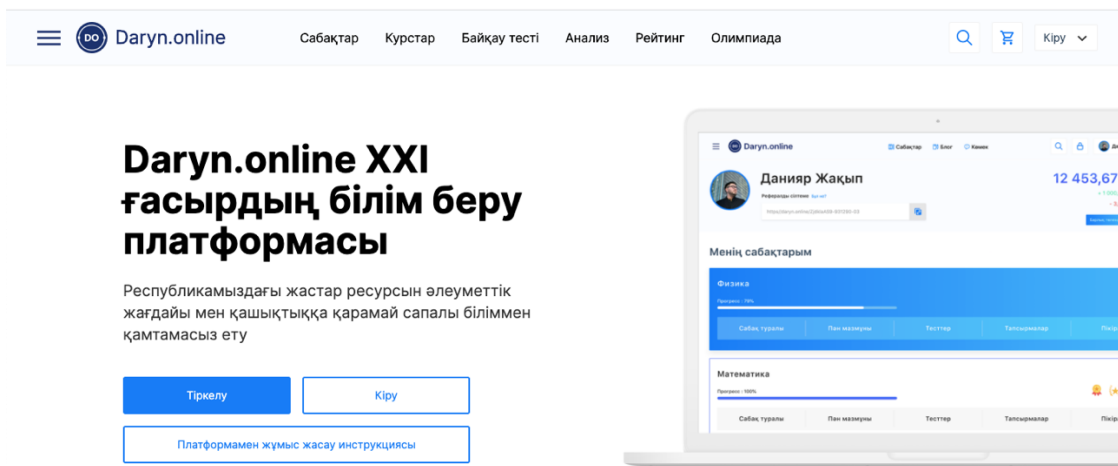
DO Daryn.online

Сабақтар Курстар Байқау тесті Анализ Рейтинг Олимпиада

Кіру

Daryn.online XXI ғасырдың білім беру платформасы

Республикамыздағы жастар ресурсын әлеуметтік жағдайы мен қашықтыққа қарамай сапалы біліммен қамтамасыз ету

Тіркелу

Кіру

Платформамен жұмыс жасау инструкциясы

Daryn.online

Сабақтар Блог Көмек

Данияр Жақып

12 453,67

Рефералды сілтеме

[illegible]

Менің сабақтарым

Физика

Прогресс - 78%

Сабақ туралы Пән мазмұны Тесттер Тапсырмалар Пікір

Математика

Прогресс - 100%

Сабақ туралы Пән мазмұны Тесттер Тапсырмалар Пікір